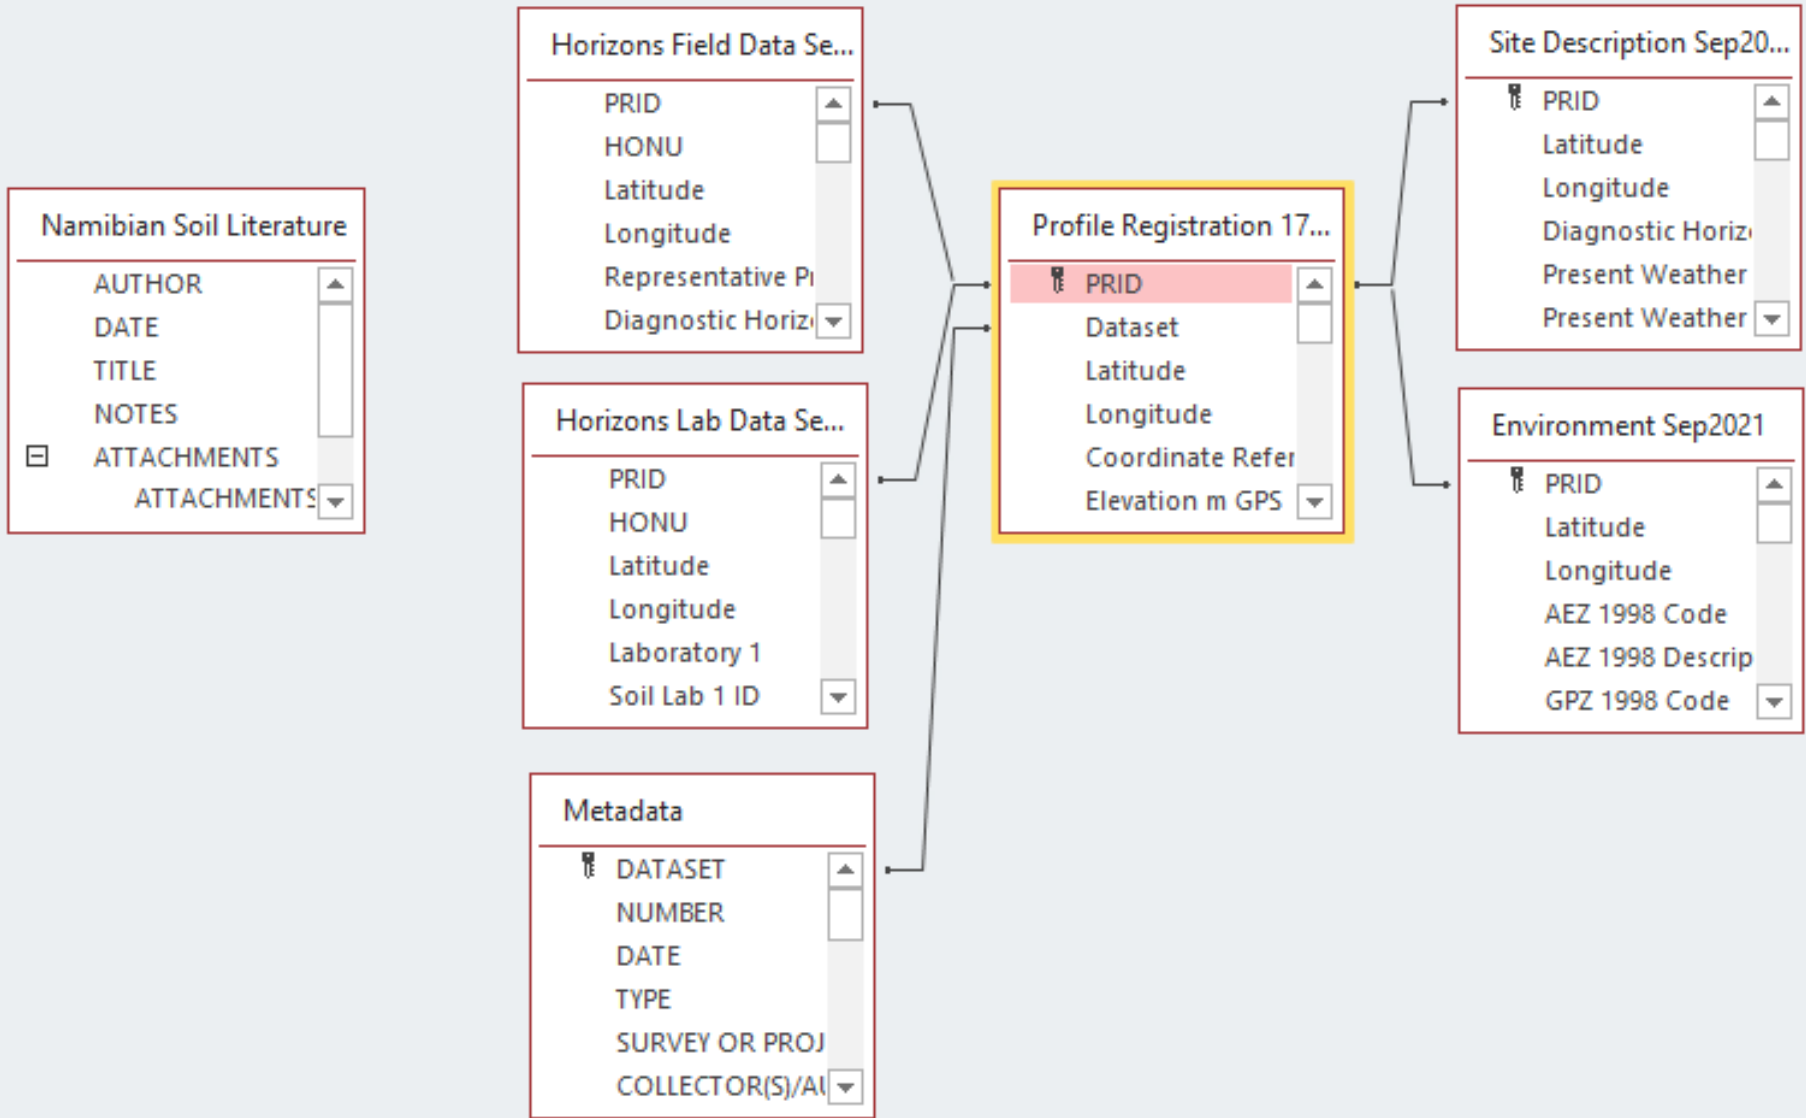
Namibian Soil Literature
AUTHOR
DATE
TITLE
NOTES
ATTACHMENTS
ATTACHMENTS

Horizons Field Data Se...
PRID
HONU
Latitude
Longitude
Representative Pr
Diagnostic Horiz

Horizons Lab Data Se...
PRID
HONU
Latitude
Longitude
Laboratory 1
Soil Lab 1 ID

Metadata
DATASET
NUMBER
DATE
TYPE
SURVEY OR PROJ
COLLECTOR(S)/AU

Profile Registration 17...
PRID
Dataset
Latitude
Longitude
Coordinate Refer
Elevation m GPS

Site Description Sep20...
PRID
Latitude
Longitude
Diagnostic Horiz
Present Weather
Present Weather

Environment Sep2021
PRID
Latitude
Longitude
AEZ 1998 Code
AEZ 1998 Descrip
GPZ 1998 Code